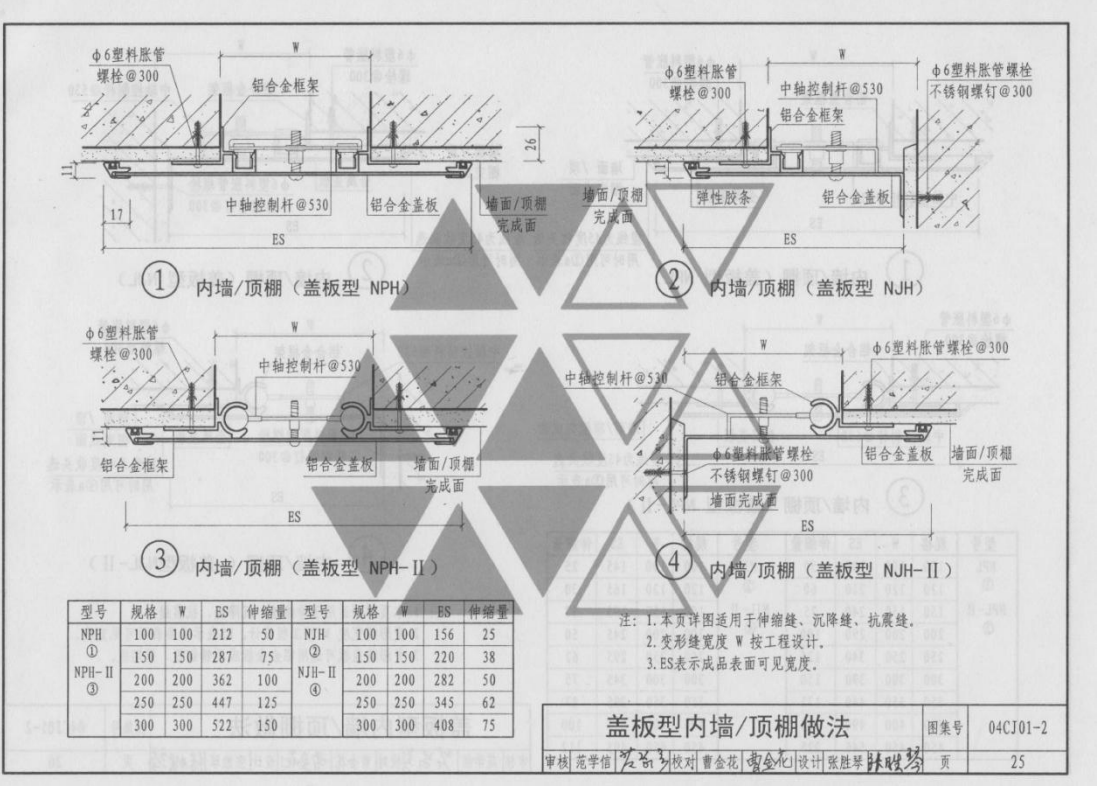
φ6塑料胀管螺栓@300
铝合金框架
W
26
11
17
中轴控制杆@530
铝合金盖板
墙面/顶棚完成面
ES

① 内墙/顶棚（盖板型 NPH）

W
φ6塑料胀管螺栓@300
中轴控制杆@530
铝合金框架
φ6塑料胀管螺栓不锈钢螺钉@300
墙面/顶棚完成面
弹性胶条
铝合金盖板
ES

② 内墙/顶棚（盖板型 NJH）

W
φ6塑料胀管螺栓@300
中轴控制杆@530
铝合金框架
铝合金盖板
墙面/顶棚完成面
ES

③ 内墙/顶棚（盖板型 NPH-Ⅱ）

W
中轴控制杆@530
铝合金框架
φ6塑料胀管螺栓@300
φ6塑料胀管螺栓不锈钢螺钉@300
墙面完成面
铝合金盖板
墙面/顶棚完成面

④ 内墙/顶棚（盖板型 NJH-Ⅱ）

| 型号 | 规格 | W | ES | 伸缩量 | 型号 | 规格 | W | ES | 伸缩量 |
|---|---|---|---|---|---|---|---|---|---|
| NPH ① NPH-Ⅱ ③ | 100 | 100 | 212 | 50 | NJH ② NJH-Ⅱ ④ | 100 | 100 | 156 | 25 |
| | 150 | 150 | 287 | 75 | | 150 | 150 | 220 | 38 |
| | 200 | 200 | 362 | 100 | | 200 | 200 | 282 | 50 |
| | 250 | 250 | 447 | 125 | | 250 | 250 | 345 | 62 |
| | 300 | 300 | 522 | 150 | | 300 | 300 | 408 | 75 |

注：1.本页详图适用于伸缩缝、沉降缝、抗震缝。
2.变形缝宽度 W 按工程设计。
3.ES表示成品表面可见宽度。

盖板型内墙/顶棚做法 图集号 04CJ01-2
审核 范学信 校对 曹金花 设计 张胜琴 页 25